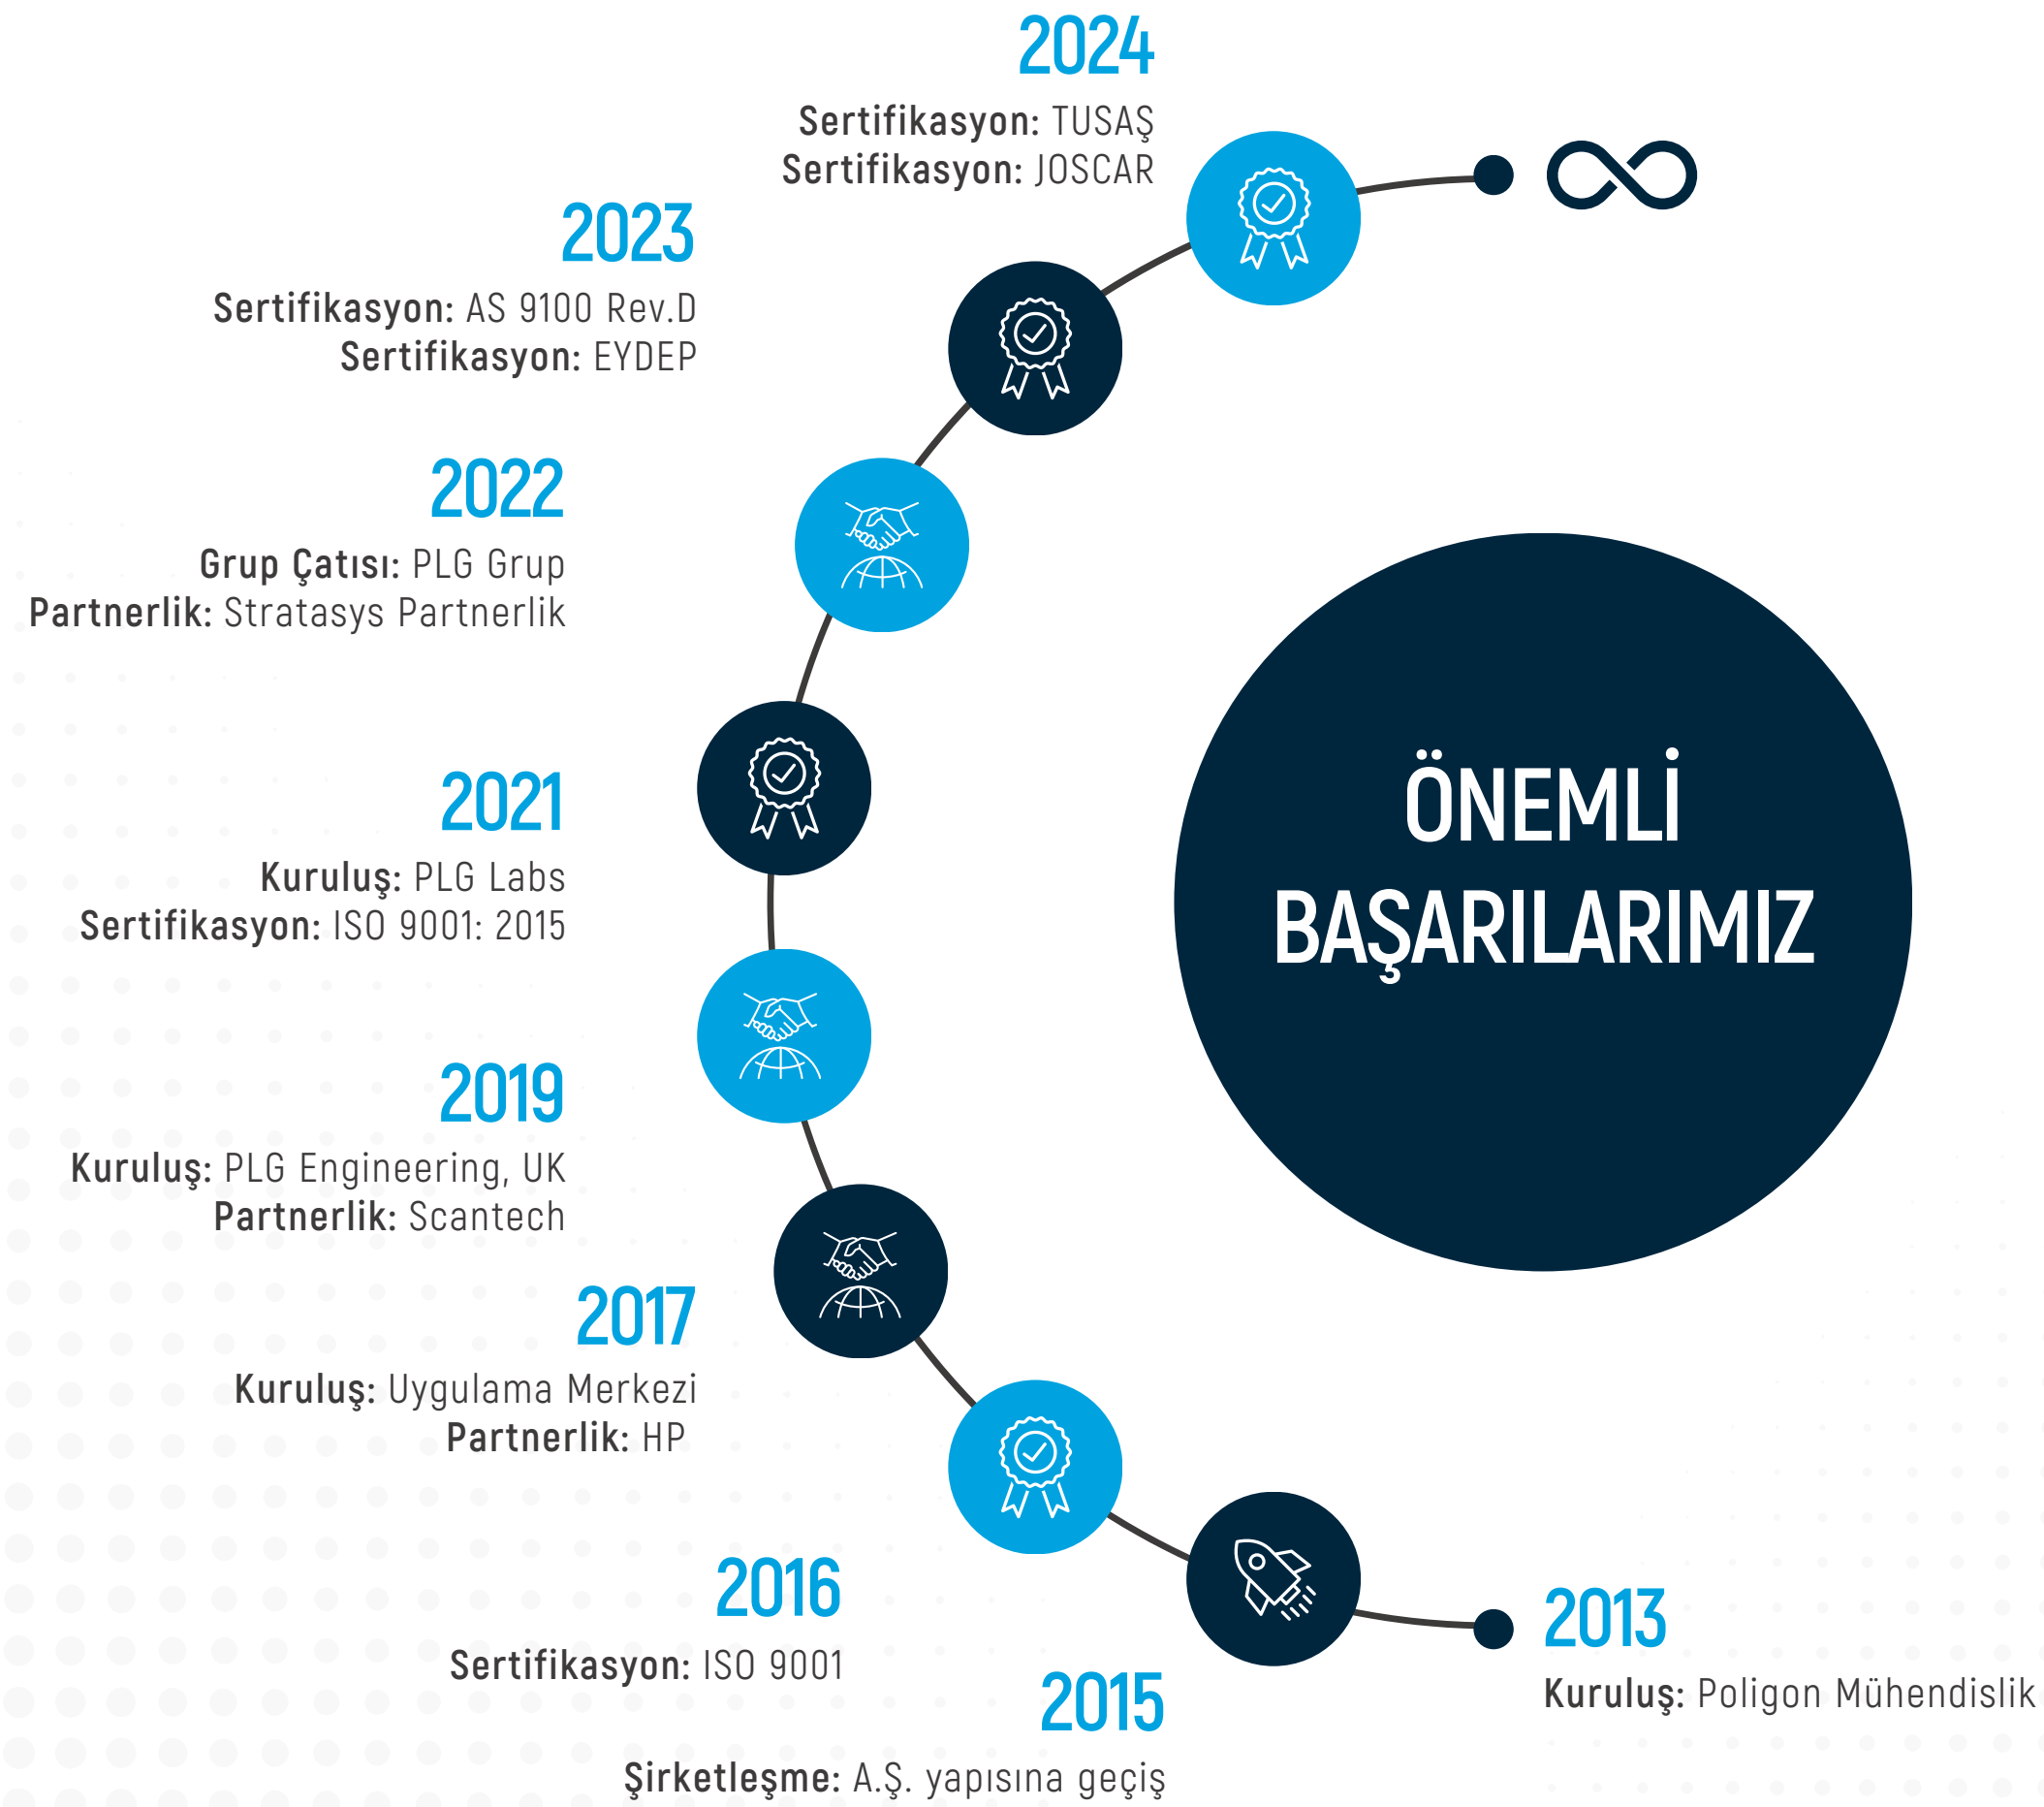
2024

Sertifikasyon: TUSAŞ
Sertifikasyon: JOSCAR

2023

Sertifikasyon: AS 9100 Rev.D
Sertifikasyon: EYDEP

2022

Grup Çatısı: PLG Grup
Partnerlik: Stratasys Partnerlik

ÖNEMLİ BAŞARILARIMIZ

2021

Kuruluş: PLG Labs
Sertifikasyon: ISO 9001: 2015

2019

Kuruluş: PLG Engineering, UK
Partnerlik: Scantech

2017

Kuruluş: Uygulama Merkezi
Partnerlik: HP

2016

Sertifikasyon: ISO 9001

2015

Şirketleşme: A.Ş. yapısına geçiş

2013

Kuruluş: Poligon Mühendislik